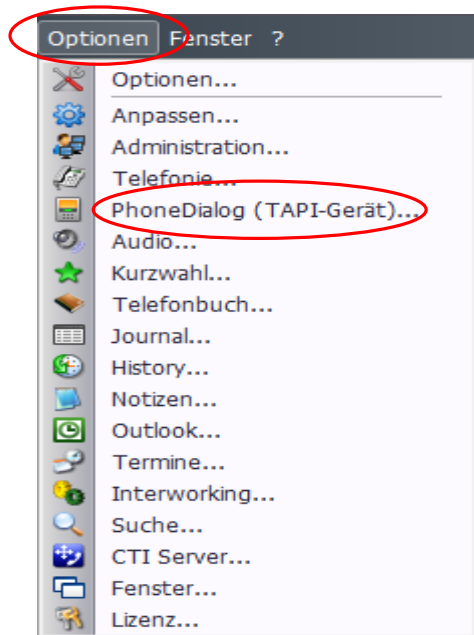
Optionen Fenster ?

Optionen...
Anpassen...
Administration...
Telefonie...
PhoneDialog (TAPI-Gerät)...
Audio...
Kurzwahl...
Telefonbuch...
Journal...
History...
Notizen...
Outlook...
Termine...
Interworking...
Suche...
CTI Server...
Fenster...
Lizenz...